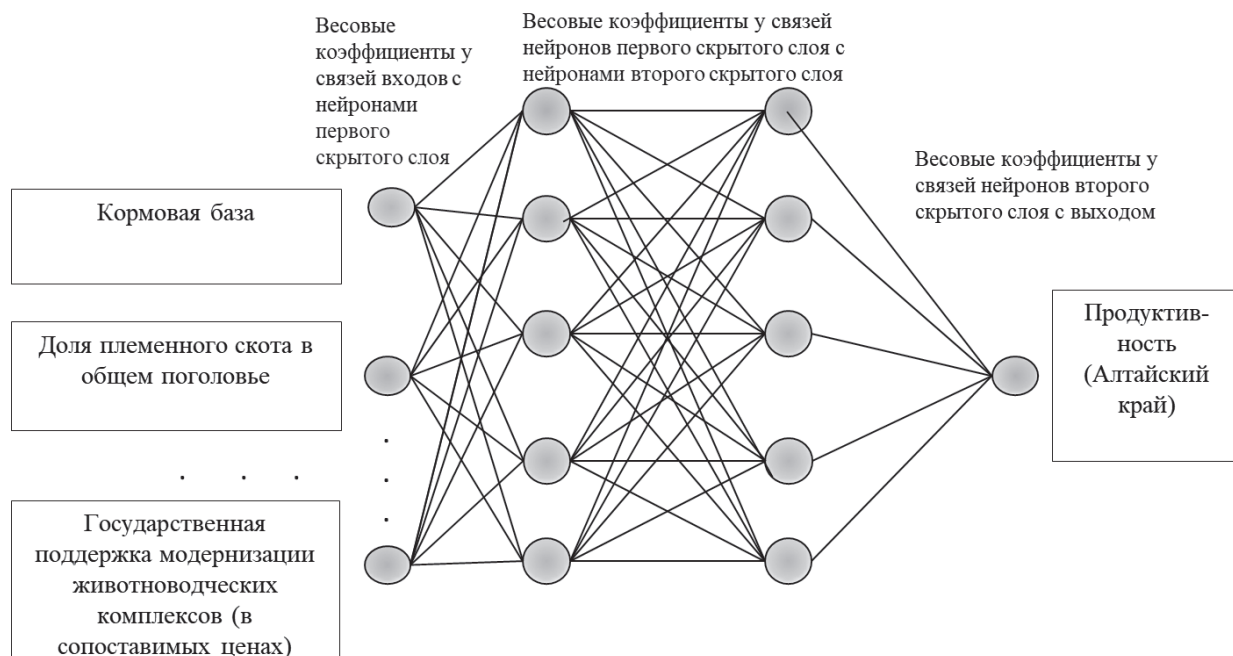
Весовые коэффициенты у связей входов с нейронами первого скрытого слоя

Весовые коэффициенты у связей нейронов первого скрытого слоя с нейронами второго скрытого слоя

Весовые коэффициенты у связей нейронов второго скрытого слоя с выходом

Кормовая база

Доля племенного скота в общем поголовье

. . .

Государственная поддержка модернизации животноводческих комплексов (в сопоставимых ценах)

.
.
.

Продуктивность (Алтайский край)